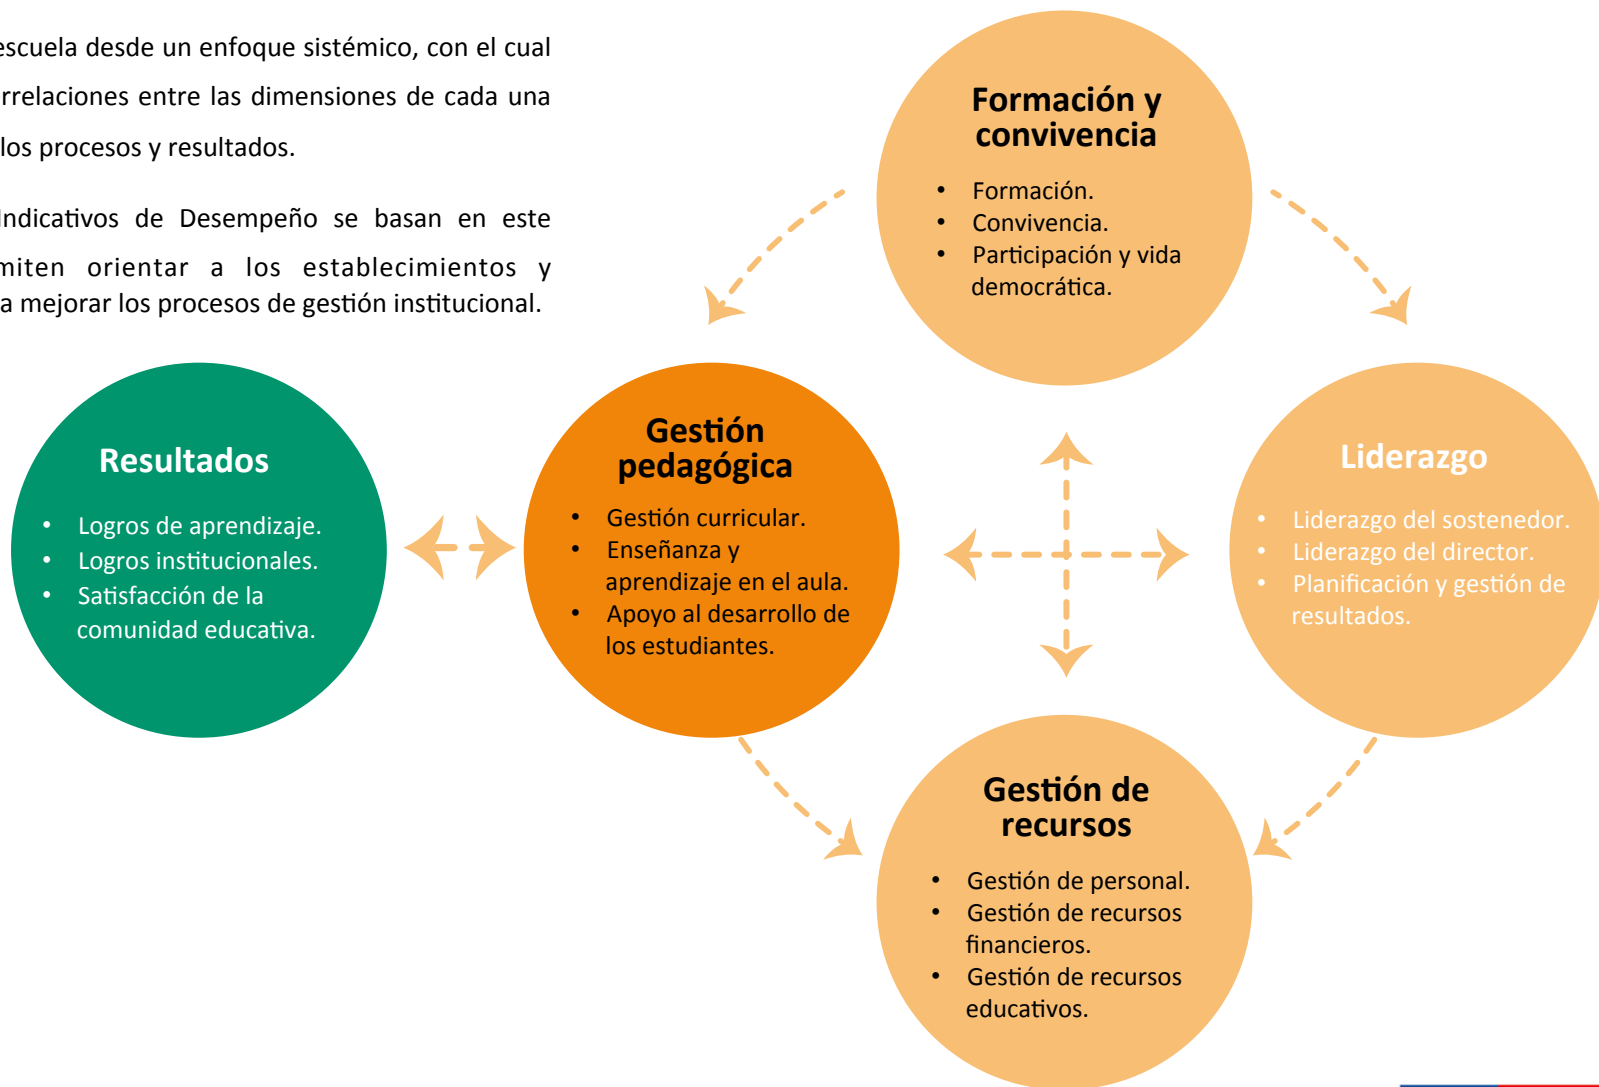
escuela desde un enfoque sistémico, con el cual rrelaciones entre las dimensiones de cada una los procesos y resultados.

Indicativos de Desempeño se basan en este miten orientar a los establecimientos y a mejorar los procesos de gestión institucional.

Formación y convivencia
- Formación.
- Convivencia.
- Participación y vida democrática.

Resultados
- Logros de aprendizaje.
- Logros institucionales.
- Satisfacción de la comunidad educativa.

Gestión pedagógica
- Gestión curricular.
- Enseñanza y aprendizaje en el aula.
- Apoyo al desarrollo de los estudiantes.

Liderazgo
- Liderazgo del sostenedor.
- Liderazgo del director.
- Planificación y gestión de resultados.

Gestión de recursos
- Gestión de personal.
- Gestión de recursos financieros.
- Gestión de recursos educativos.